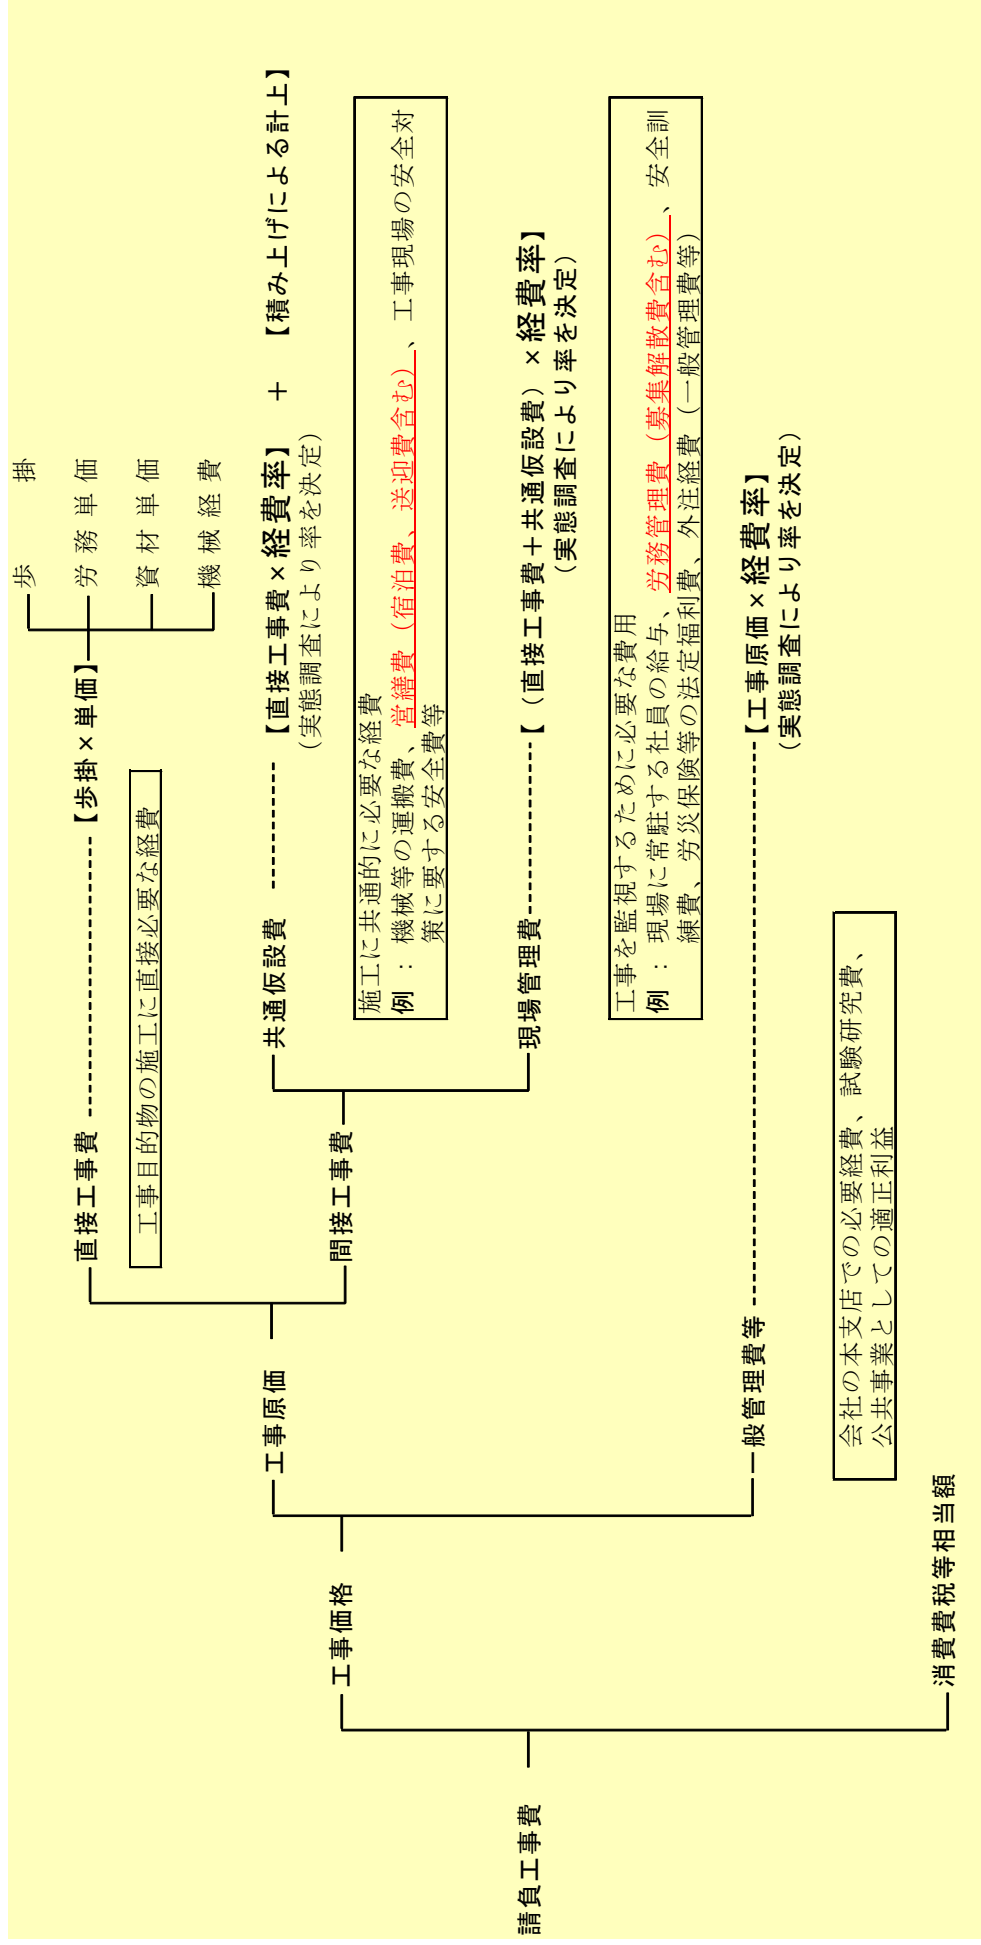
請負工事費

工事価格

消費税等相当額

工事原価

一般管理費等

【工事原価×経費率】
（実態調査により率を決定）

会社の本支店での必要経費、試験研究費、公共事業としての適正利益

直接工事費

間接工事費

【歩掛×単価】

歩掛
労務単価
資材単価
機械経費

工事目的物の施工に直接必要な経費

共通仮設費

【直接工事費×経費率】＋【積み上げによる計上】
（実態調査により率を決定）

施工に共通的に必要な経費
例：機械等の運搬費、営繕費（宿泊費、送迎費含む）、工事現場の安全対策に要する安全費等

現場管理費

【（直接工事費＋共通仮設費）×経費率】
（実態調査により率を決定）

工事を監視するために必要な費用
例：現場に常駐する社員の給与、労務管理費（募集解散費含む）、安全訓練費、労災保険等の法定福利費、外注経費（一般管理費等）